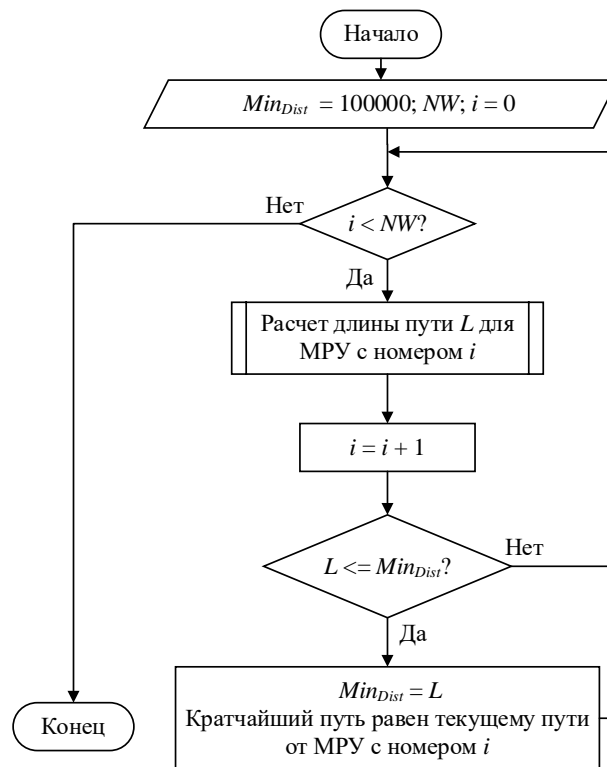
Начало

$Min_{Dist} = 100000$; $NW$; $i = 0$

Нет

$i < NW$?

Да

Расчет длины пути $L$ для МРУ с номером $i$

$i = i + 1$

Нет

$L <= Min_{Dist}$?

Да

$Min_{Dist} = L$
Кратчайший путь равен текущему пути от МРУ с номером $i$

Конец